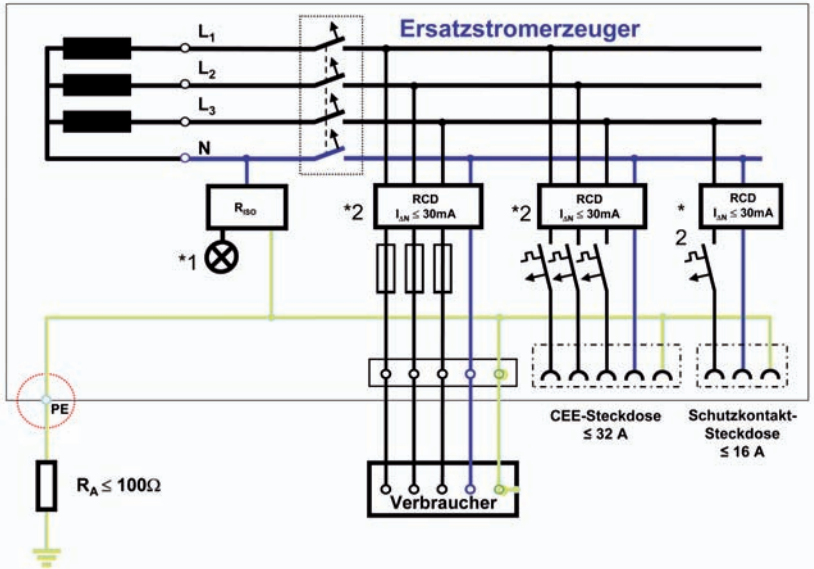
Ersatzstromerzeuger

$L_1$

$L_2$

$L_3$

N

$R_{ISO}$

*1

*2

RCD
$I_{\Delta N} \leq 30mA$

*2

RCD
$I_{\Delta N} \leq 30mA$

*
2

RCD
$I_{\Delta N} \leq 30mA$

PE

$R_A \leq 100\Omega$

Verbraucher

CEE-Steckdose
≤ 32 A

Schutzkontakt-Steckdose
≤ 16 A